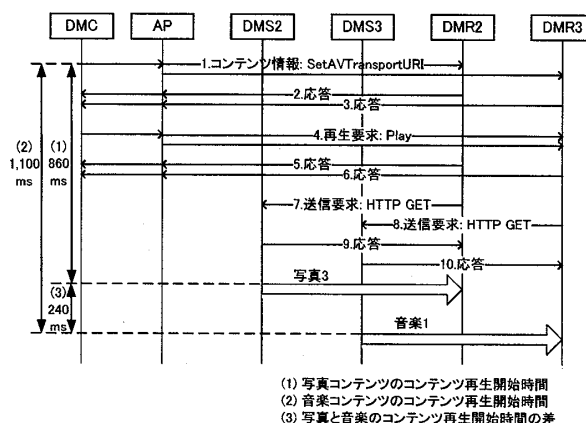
DMC

AP

DMS2

DMS3

DMR2

DMR3

1.コンテンツ情報: SetAVTransportURI

2.応答

3.応答

4.再生要求: Play

5.応答

6.応答

7.送信要求: HTTP GET

8.送信要求: HTTP GET

9.応答

10.応答

写真3

音楽1

(2) 1,100 ms

(1) 860 ms

(3) 240 ms

(1) 写真コンテンツのコンテンツ再生開始時間
(2) 音楽コンテンツのコンテンツ再生開始時間
(3) 写真と音楽のコンテンツ再生開始時間の差